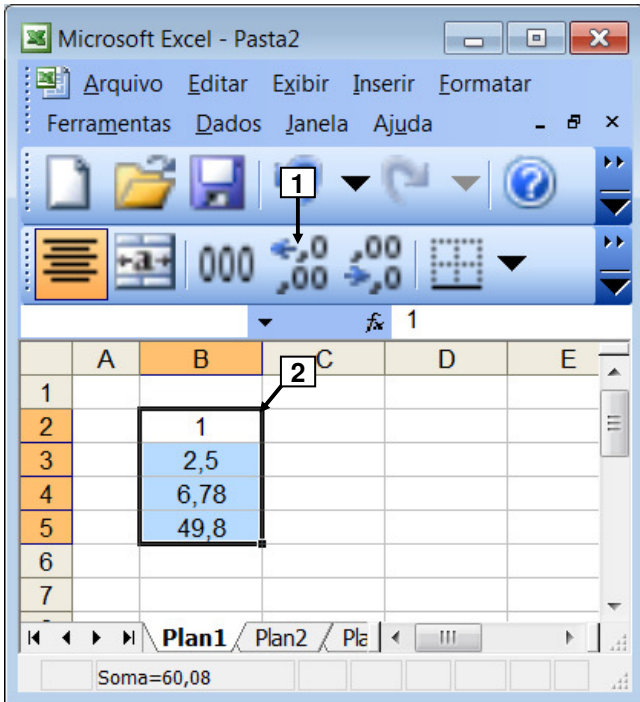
Microsoft Excel - Pasta2

Arquivo Editar Exibir Inserir Formatar Ferramentas Dados Janela Ajuda

1

000 ,0 ,00 ,00 ,0

$f_x$ 1

|   | A | B | C | D | E |
|---|---|---|---|---|---|
| 1 | | | | | |
| 2 | | 1 | | | |
| 3 | | 2,5 | | | |
| 4 | | 6,78 | | | |
| 5 | | 49,8 | | | |
| 6 | | | | | |
| 7 | | | | | |

2

Plan1 Plan2 Pla

Soma=60,08